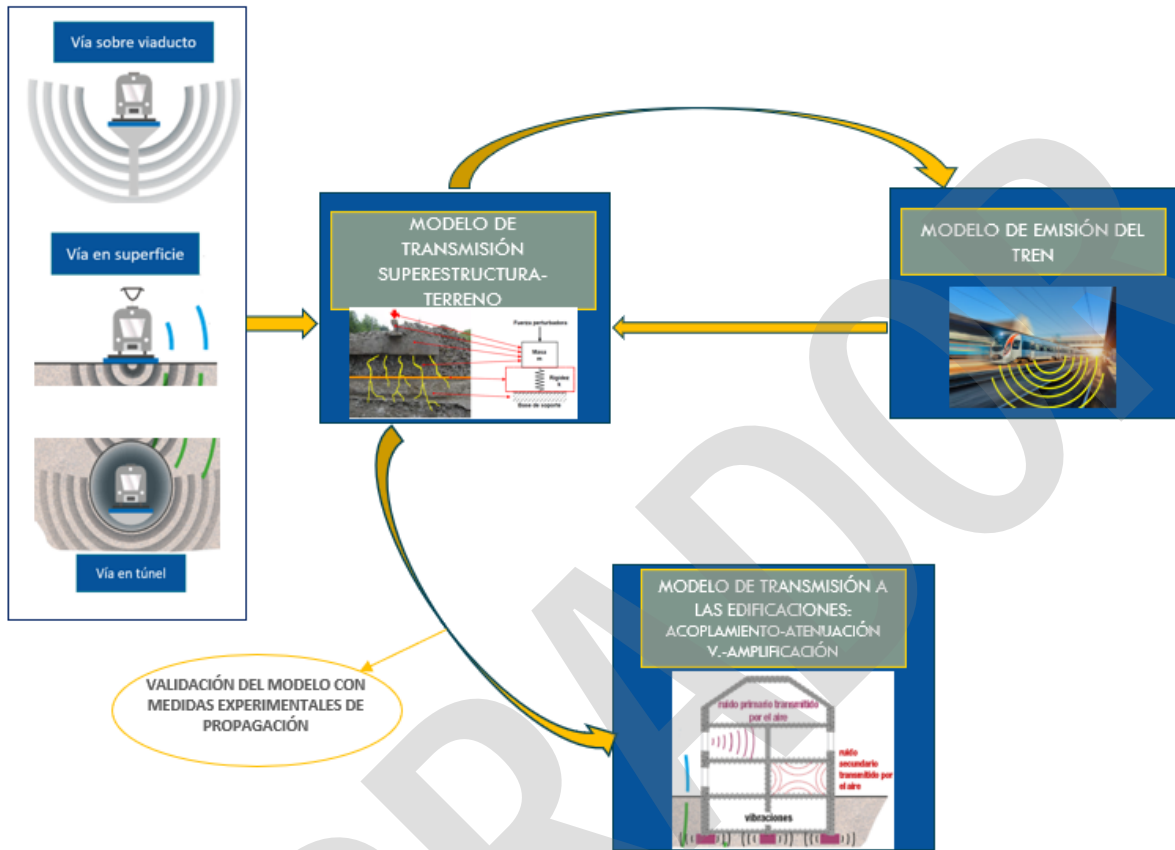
Vía sobre viaducto

Vía en superficie

Vía en túnel

MODELO DE TRANSMISIÓN SUPERESTRUCTURA-TERRENO

Fuerza perturbadora

Masa m

Rigidez k

Base de soporte

MODELO DE EMISIÓN DEL TREN

MODELO DE TRANSMISIÓN A LAS EDIFICACIONES: ACOPLAMIENTO-ATENUACIÓN V.-AMPLIFICACIÓN

ruido primario transmitido por el aire

ruido secundario transmitido por el aire

vibraciones

VALIDACIÓN DEL MODELO CON MEDIDAS EXPERIMENTALES DE PROPAGACIÓN

BORRADOR